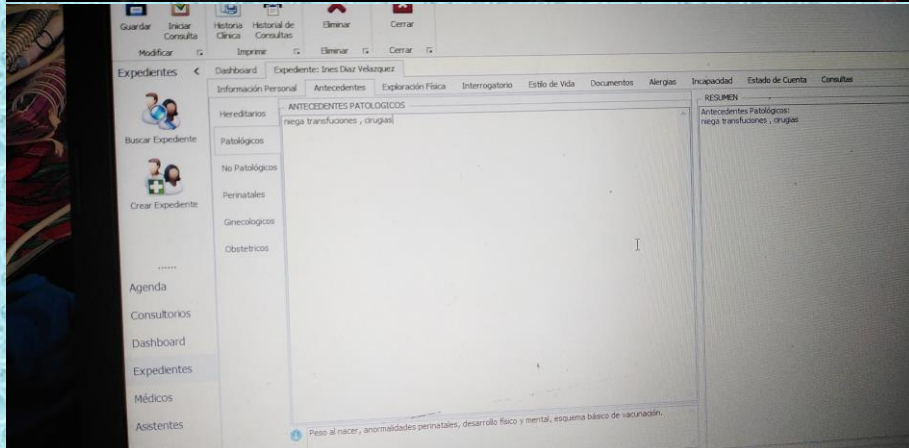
Guardar Iniciar Consulta
Modificar
Historia Clinica Historial de Consultas
Imprimir
Eliminar
Eliminar
Cerrar
Cerrar

Expedientes <
Dashboard Expediente: Ines Diaz Velazquez

Información Personal Antecedentes Exploración Fisica Interrogatorio Estilo de Vida Documentos Alergias Incapacidad Estado de Cuenta Consultas

Hereditarios
Patológicos
No Patológicos
Perinatales
Ginecologicos
Obstetricos

ANTECEDENTES PATOLOGICOS
niega transfuciones , cirugias

RESUMEN
Antecedentes Patológicos:
niega transfuciones , cirugias

Buscar Expediente
Crear Expediente

Agenda
Consultorios
Dashboard
Expedientes
Médicos
Asistentes

Peso al nacer, anormalidades perinatales, desarrollo físico y mental, esquema básico de vacunación.